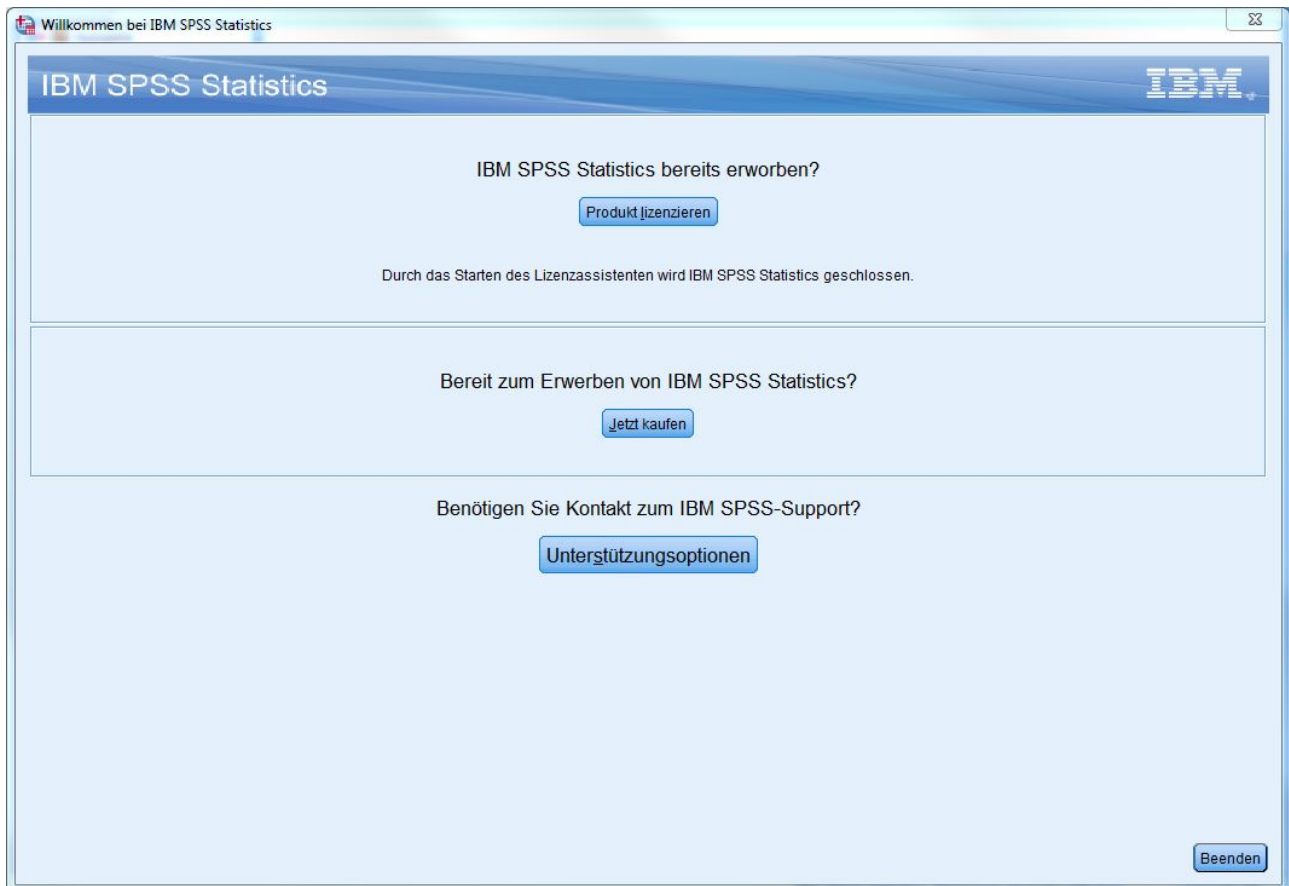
Willkommen bei IBM SPSS Statistics

IBM SPSS Statistics

IBM.

IBM SPSS Statistics bereits erworben?

Produkt lizenzieren

Durch das Starten des Lizenzassistenten wird IBM SPSS Statistics geschlossen.

Bereit zum Erwerben von IBM SPSS Statistics?

Jetzt kaufen

Benötigen Sie Kontakt zum IBM SPSS-Support?

Unterstützungsoptionen

Beenden